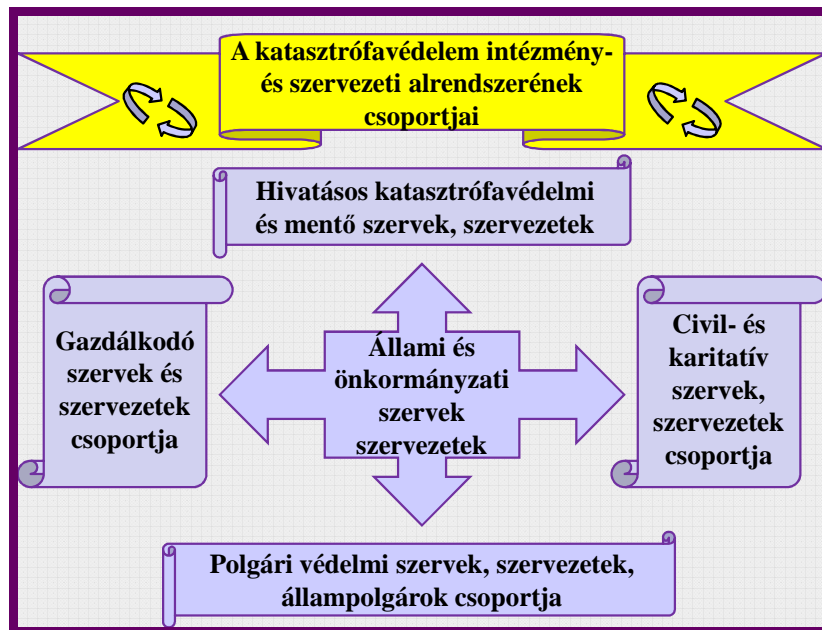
A katasztrófavédelem intézmény- és szervezeti alrendszerének csoportjai

Hivatásos katasztrófavédelmi és mentő szervek, szervezetek

Gazdálkodó szervek és szervezetek csoportja

Állami és önkormányzati szervek szervezetek

Civil- és karitatív szervek, szervezetek csoportja

Polgári védelmi szervek, szervezetek, állampolgárok csoportja